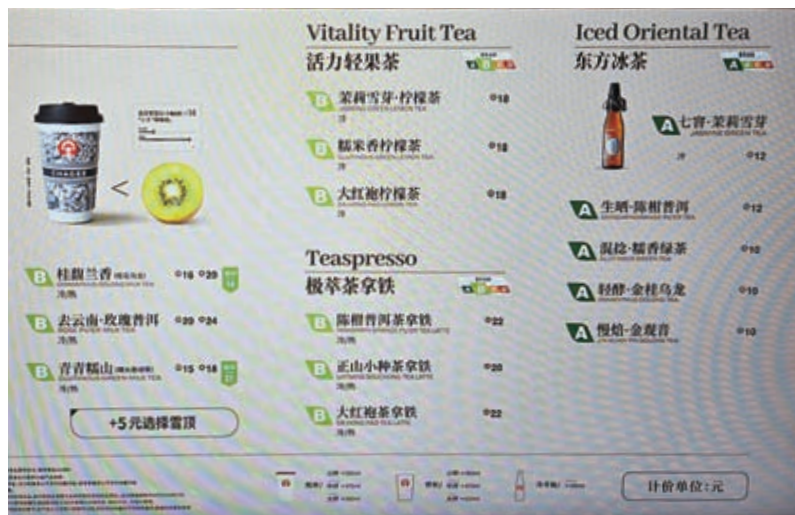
Vitality Fruit Tea
活力轻果茶

B 茉莉雪芽·柠檬茶 18
JASMINE GREEN LEMON TEA
冰

B 糯米香柠檬茶 18
GLUTINOUS GREEN LEMON TEA

B 大红袍柠檬茶 18
DAHONGPAO LEMON TEA

Teaspresso
极萃茶拿铁

B 陈柑普洱茶拿铁 22
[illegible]

B 正山小种茶拿铁 20
ZHENGSHAN SOUCHONG TEA LATTE

B 大红袍茶拿铁 22
DAHONGPAO TEA LATTE

Iced Oriental Tea
东方冰茶

A 七窨·茉莉雪芽 12
JASMINE GREEN TEA
冰

A 生晒·陈柑普洱 12
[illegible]

A 揉捻·糯香绿茶 12
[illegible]

A 轻酵·金桂乌龙 10
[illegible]

A 慢焙·金观音 10
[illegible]

<

B 桂馥兰香 16 20
冰/热

B 去云南·玫瑰普洱 20 24
冰/热

B 青青糯山 15 18
冰/热

+5元选择雪顶

计价单位:元